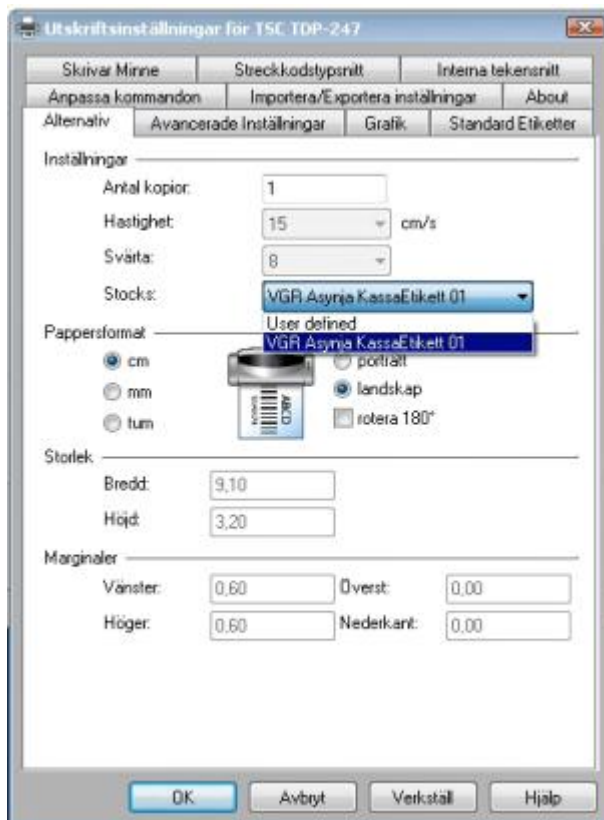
Utskriftsinställningar för TSC TDP-247

Skrivar Minne | Streckkodstypsnitt | Interna tekensnitt
Anpassa kommandon | Importera/Exportera inställningar | About
Alternativ | Avancerade Inställningar | Grafik | Standard Etiketter

Inställningar
Antal kopior: 1
Hastighet: 15 cm/s
Svärta: 8
Stocks: VGR Asynja KassaEtikett 01
User defined
VGR Asynja KassaEtikett 01

Pappersformat
cm
mm
tum
ABCD
porträtt
landskap
rotera 180°

Storlek
Bredd: 9,10
Höjd: 3,20

Marginaler
Vänster: 0,60
Överst: 0,00
Höger: 0,60
Nederkant: 0,00

OK | Avbryt | Verkställ | Hjälp